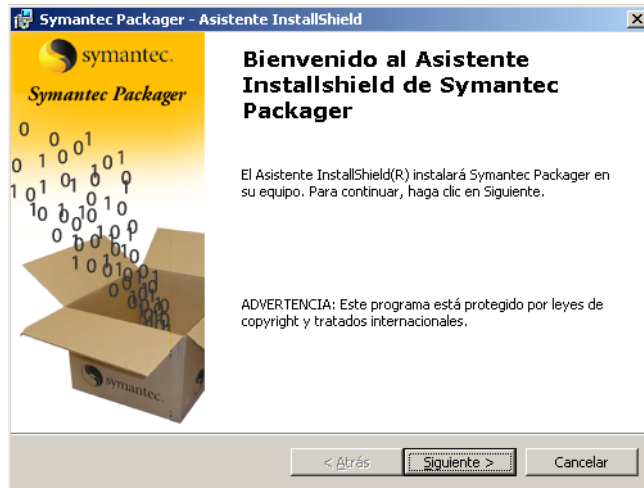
Symantec Packager - Asistente InstallShield

symantec.

Symantec Packager

Bienvenido al Asistente Installshield de Symantec Packager

El Asistente InstallShield(R) instalará Symantec Packager en su equipo. Para continuar, haga clic en Siguiente.

ADVERTENCIA: Este programa está protegido por leyes de copyright y tratados internacionales.

symantec.

< Atrás

Siguiente >

Cancelar